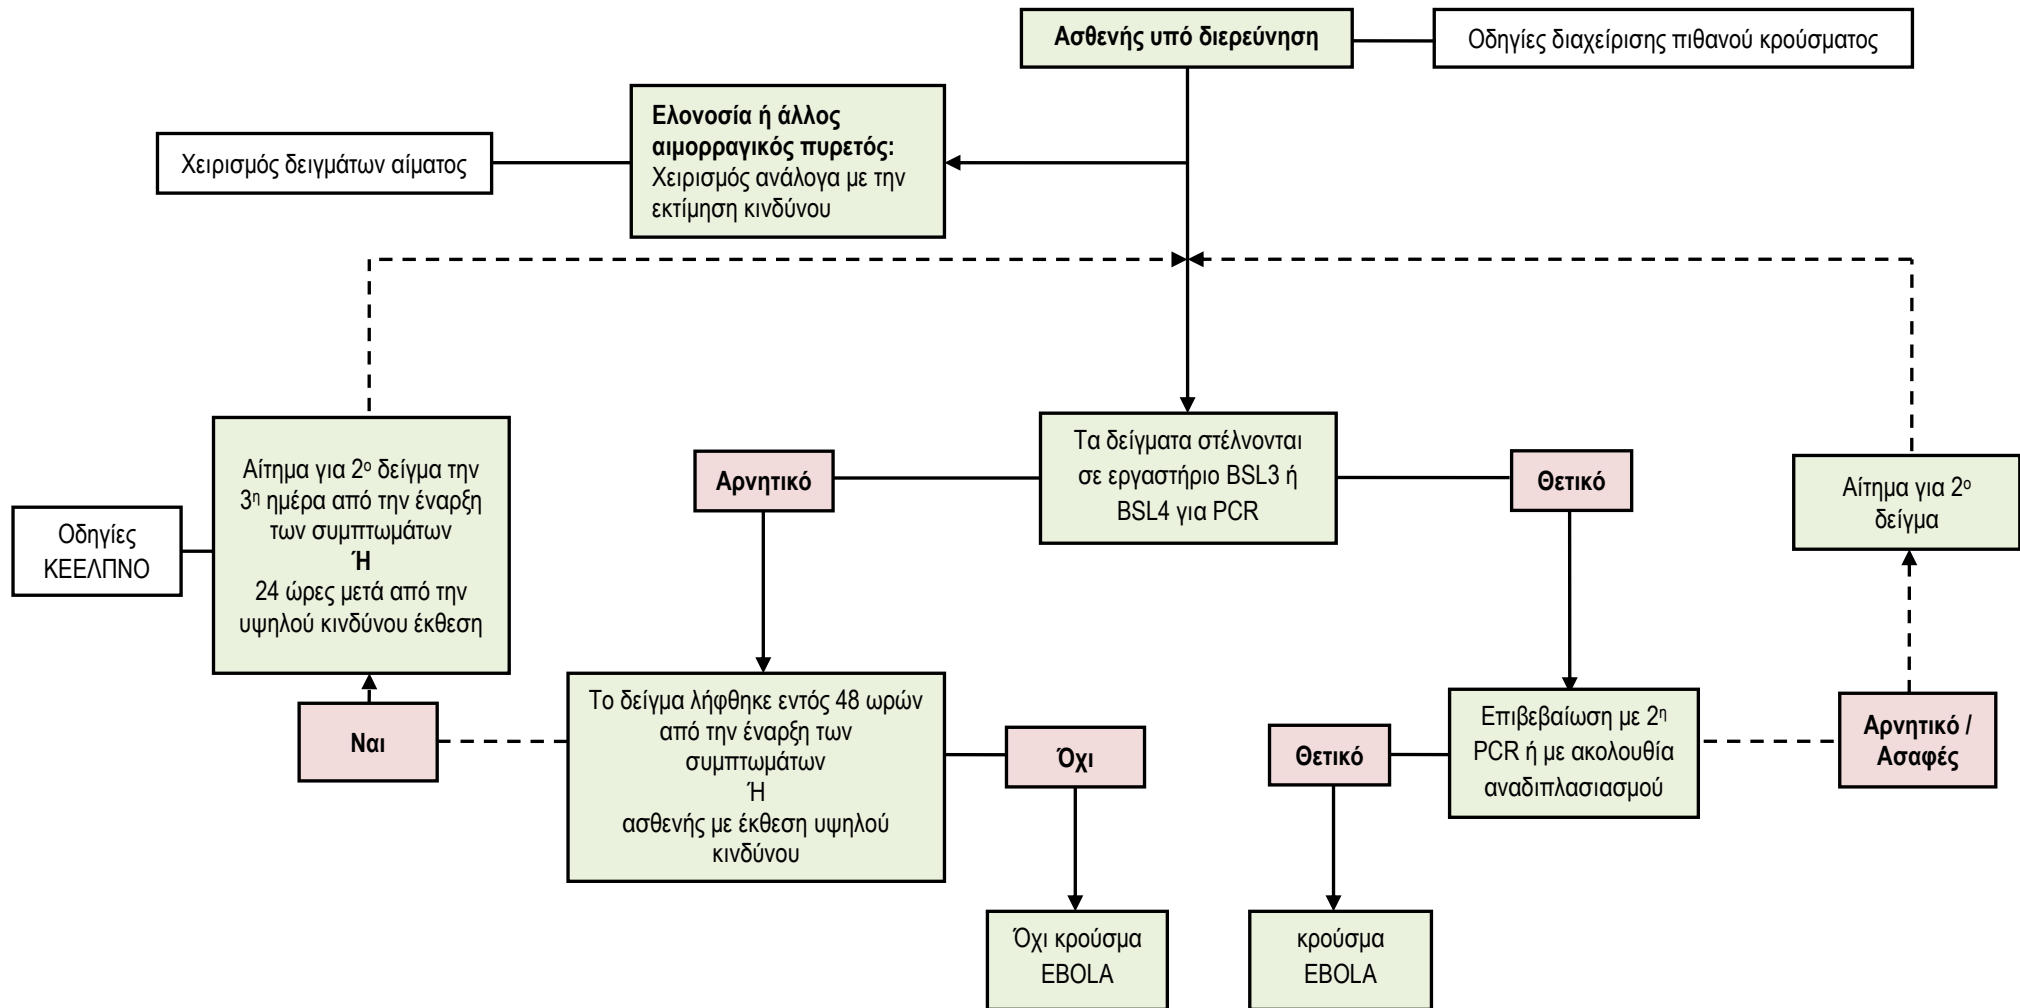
Ασθενής υπό διερεύνηση

Οδηγίες διαχείρισης πιθανού κρούσματος

Ελονοσία ή άλλος αιμορραγικός πυρετός: Χειρισμός ανάλογα με την εκτίμηση κινδύνου

Χειρισμός δειγμάτων αίματος

Τα δείγματα στέλνονται σε εργαστήριο BSL3 ή BSL4 για PCR

Αρνητικό

Θετικό

Αίτημα για 2$^{ο}$ δείγμα την 3$^{η}$ ημέρα από την έναρξη των συμπτωμάτων
Ή
24 ώρες μετά από την υψηλού κινδύνου έκθεση

Οδηγίες ΚΕΕΛΠΝΟ

Αίτημα για 2$^{ο}$ δείγμα

Ναι

Το δείγμα λήφθηκε εντός 48 ωρών από την έναρξη των συμπτωμάτων
Ή
ασθενής με έκθεση υψηλού κινδύνου

Όχι

Θετικό

Επιβεβαίωση με 2$^{η}$ PCR ή με ακολουθία αναδιπλασιασμού

Αρνητικό / Ασαφές

Όχι κρούσμα EBOLA

κρούσμα EBOLA